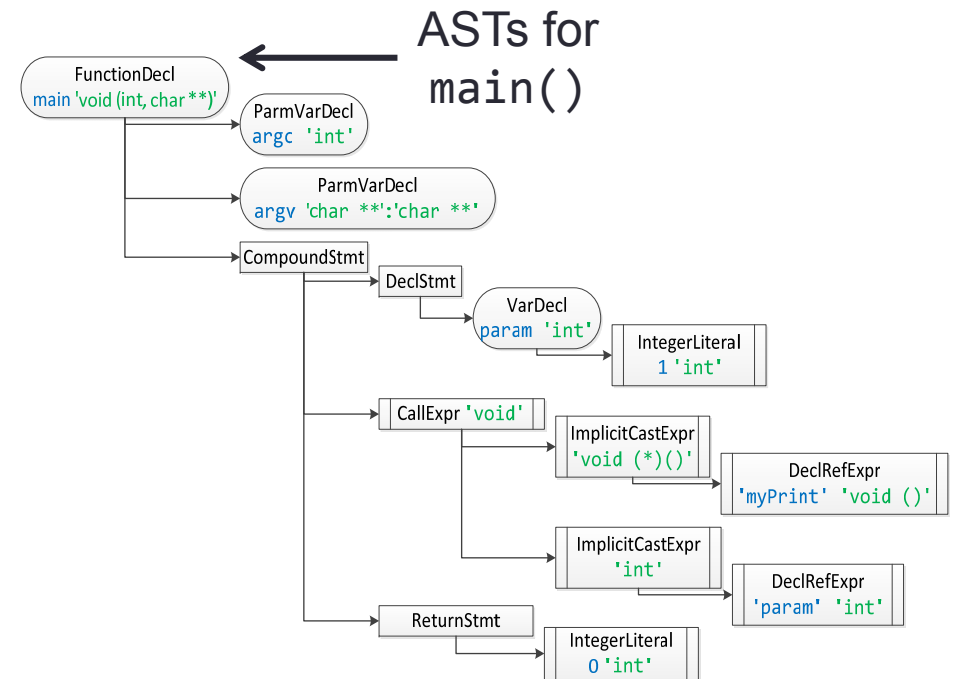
ASTs for main()

FunctionDecl
main 'void (int, char **)'

ParmVarDecl
argc 'int'

ParmVarDecl
argv 'char **':'char **'

CompoundStmt

DeclStmt

VarDecl
param 'int'

IntegerLiteral
1 'int'

CallExpr 'void'

ImplicitCastExpr
'void (*)()'

DeclRefExpr
'myPrint' 'void ()'

ImplicitCastExpr
'int'

DeclRefExpr
'param' 'int'

ReturnStmt

IntegerLiteral
0 'int'